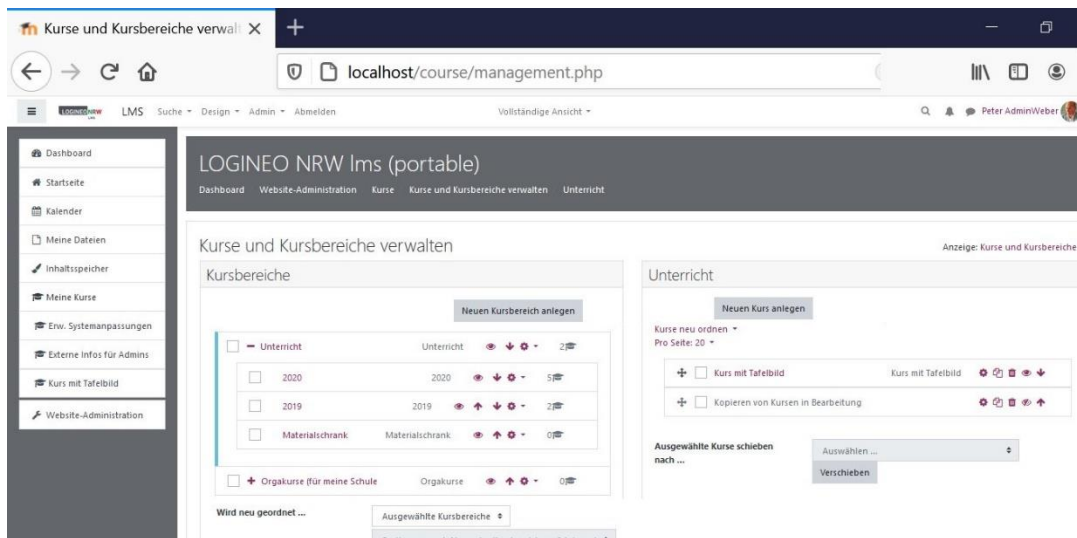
Kurse und Kursbereiche verwal ×
+
localhost/course/management.php

LOGINEO NRW LMS Suche ▾ Design ▾ Admin ▾ Abmelden Vollständige Ansicht ▾ Peter AdminWeber

Dashboard
Startseite
Kalender
Meine Dateien
Inhaltsspeicher
Meine Kurse
Erw. Systemanpassungen
Externe Infos für Admins
Kurs mit Tafelbild
Website-Administration

LOGINEO NRW lms (portable)
Dashboard Website-Administration Kurse Kurse und Kursbereiche verwalten Unterricht

Kurse und Kursbereiche verwalten
Anzeige: Kurse und Kursbereiche

Kursbereiche
Neuen Kursbereich anlegen

| | | | |
|---|---|---|---|
| − Unterricht | Unterricht | | 2 |
| 2020 | 2020 | | 5 |
| 2019 | 2019 | | 2 |
| Materialschrank | Materialschrank | | 0 |
| + Orgakurse (für meine Schule | Orgakurse | | 0 |

Wird neu geordnet ...
Ausgewählte Kursbereiche

Unterricht
Neuen Kurs anlegen
Kurse neu ordnen ▾
Pro Seite: 20 ▾

| | |
|---|---|
| Kurs mit Tafelbild | Kurs mit Tafelbild |
| Kopieren von Kursen in Bearbeitung | |

Ausgewählte Kurse schieben nach ...
Auswählen ...
Verschieben